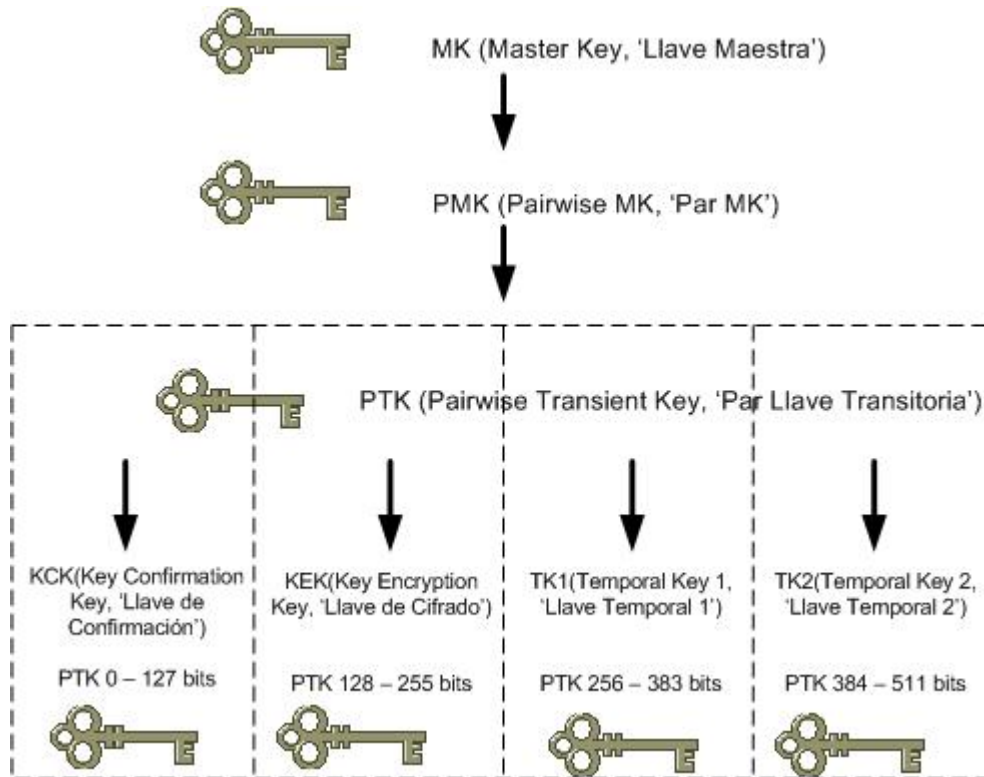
MK (Master Key, 'Llave Maestra')

PMK (Pairwise MK, 'Par MK')

PTK (Pairwise Transient Key, 'Par Llave Transitoria')

KCK(Key Confirmation Key, 'Llave de Confirmación')

PTK 0 – 127 bits

KEK(Key Encryption Key, 'Llave de Cifrado')

PTK 128 – 255 bits

TK1(Temporal Key 1, 'Llave Temporal 1')

PTK 256 – 383 bits

TK2(Temporal Key 2, 'Llave Temporal 2')

PTK 384 – 511 bits